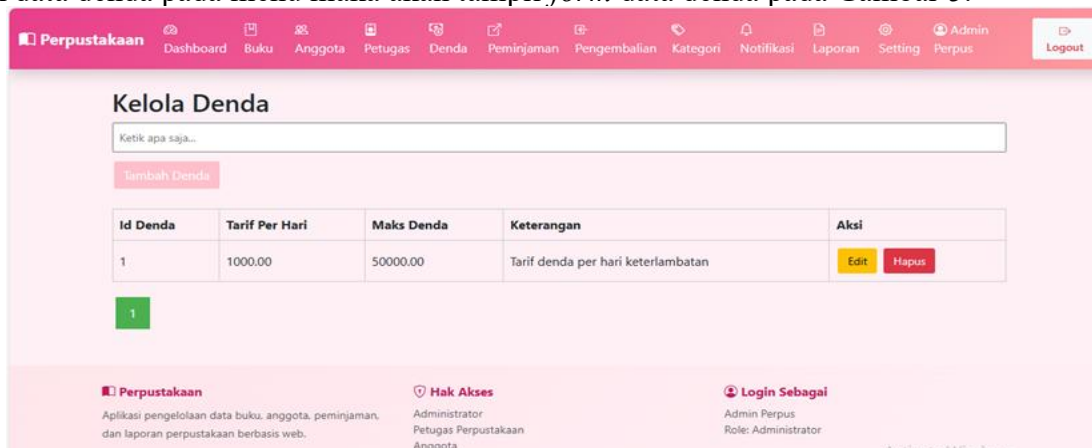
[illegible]

Perpustakaan Dashboard Buku Anggota Petugas Denda Peminjaman Pengembalian Kategori Notifikasi Laporan Setting Admin Perpus Logout

Kelola Denda

Ketik apa saja...

Tambah Denda

| Id Denda | Tarif Per Hari | Maks Denda | Keterangan | Aksi |
|---|---|---|---|---|
| 1 | 1000.00 | 50000.00 | Tarif denda per hari keterlambatan | Edit Hapus |

1

Perpustakaan
Aplikasi pengelolaan data buku, anggota, peminjaman, dan laporan perpustakaan berbasis web.

Hak Akses
Administrator
Petugas Perpustakaan
Anggota

Login Sebagai
Admin Perpus
Role: Administrator